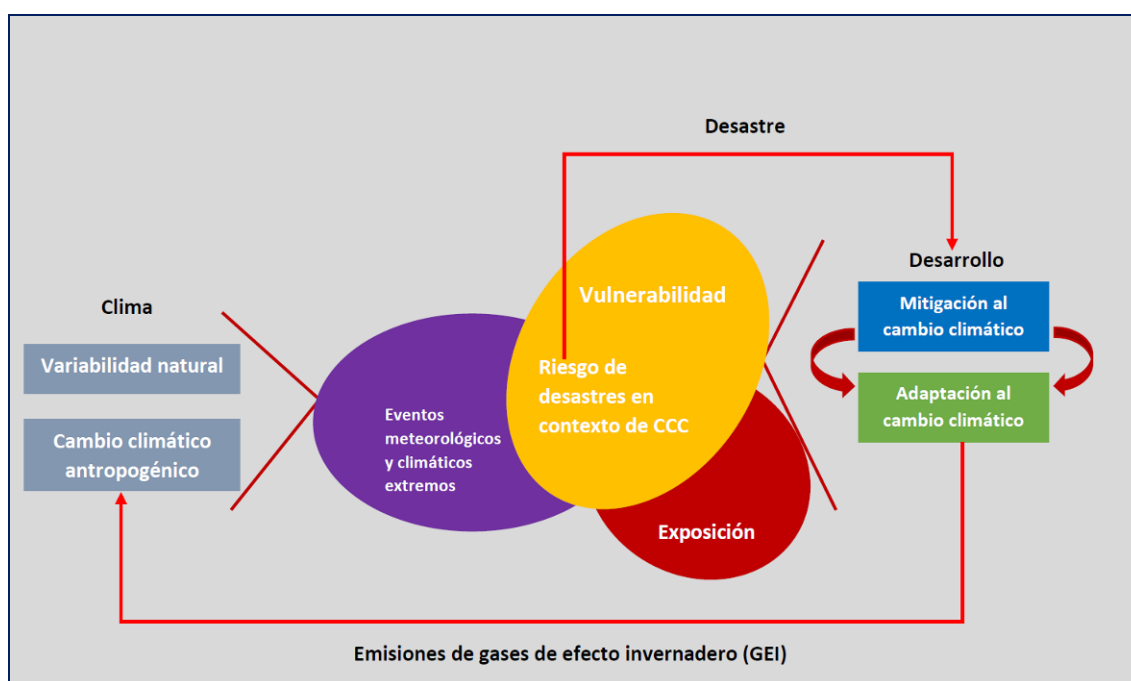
Desastre

Clima

Variabilidad natural

Cambio climático antropogénico

Eventos meteorológicos y climáticos extremos

Vulnerabilidad

Riesgo de desastres en contexto de CCC

Exposición

Desarrollo

Mitigación al cambio climático

Adaptación al cambio climático

Emisiones de gases de efecto invernadero (GEI)